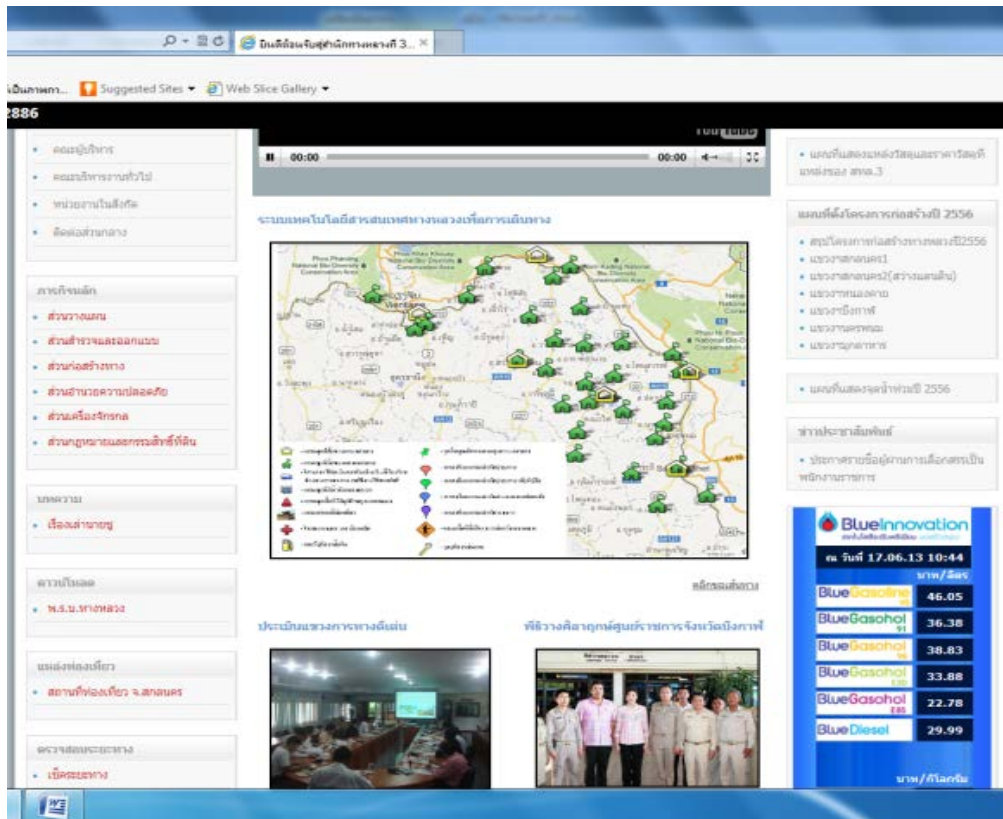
ยินดีต้อนรับสู่สำนักทางหลวงที่ 3... ×

Suggested Sites ▾ Web Slice Gallery ▾

2886

00:00 00:00

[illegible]

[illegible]

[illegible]

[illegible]

ภารกิจหลัก

• ส่วนวางแผน
• ส่วนสำรวจและออกแบบ
• ส่วนก่อสร้างทาง
• ส่วนอำนวยความปลอดภัย
• ส่วนเครื่องจักรกล
• ส่วนกฎหมายและกรรมสิทธิ์ที่ดิน

บทความ

• เรื่องเล่าชาวชู

ดาวน์โหลด

• พ.ร.บ.ทางหลวง

แหล่งท่องเที่ยว

• สถานที่ท่องเที่ยว จ.สกลนคร

ตรวจสอบระยะทาง

• เช็คระยะทาง

ระบบเทคโนโลยีสารสนเทศทางหลวงเพื่อการเดินทาง

หลักหมุดสำนัก

ประเมินแขวงการทางดีเด่น

พิธีวางศิลาฤกษ์ศูนย์ราชการจังหวัดบึงกาฬ

• แผนที่แสดงแหล่งวัสดุและราคาวัสดุที่แหล่งของ สทล.3

แผนที่ตั้งโครงการก่อสร้างปี 2556

• สรุปโครงการก่อสร้างทางหลวงปี2556
• แขวงการทางสกลนคร1
• แขวงการทางสกลนคร2(สว่างแดนดิน)
• แขวงการทางหนองคาย
• แขวงการทางบึงกาฬ
• แขวงการทางนครพนม
• แขวงการทางมุกดาหาร

• แผนที่แสดงจุดน้ำท่วมปี 2556

ข่าวประชาสัมพันธ์

• ประกาศรายชื่อผู้ผ่านการเลือกสรรเป็นพนักงานราชการ

BlueInnovation

ณ วันที่ 17.06.13 10:44

บาท/ลิตร

| BlueGasoline 95 | 46.05 |
|---|---|
| BlueGasohol 91 | 36.38 |
| BlueGasohol 95 | 38.83 |
| BlueGasohol E20 | 33.88 |
| BlueGasohol E85 | 22.78 |
| BlueDiesel | 29.99 |

บาท/กิโลกรัม